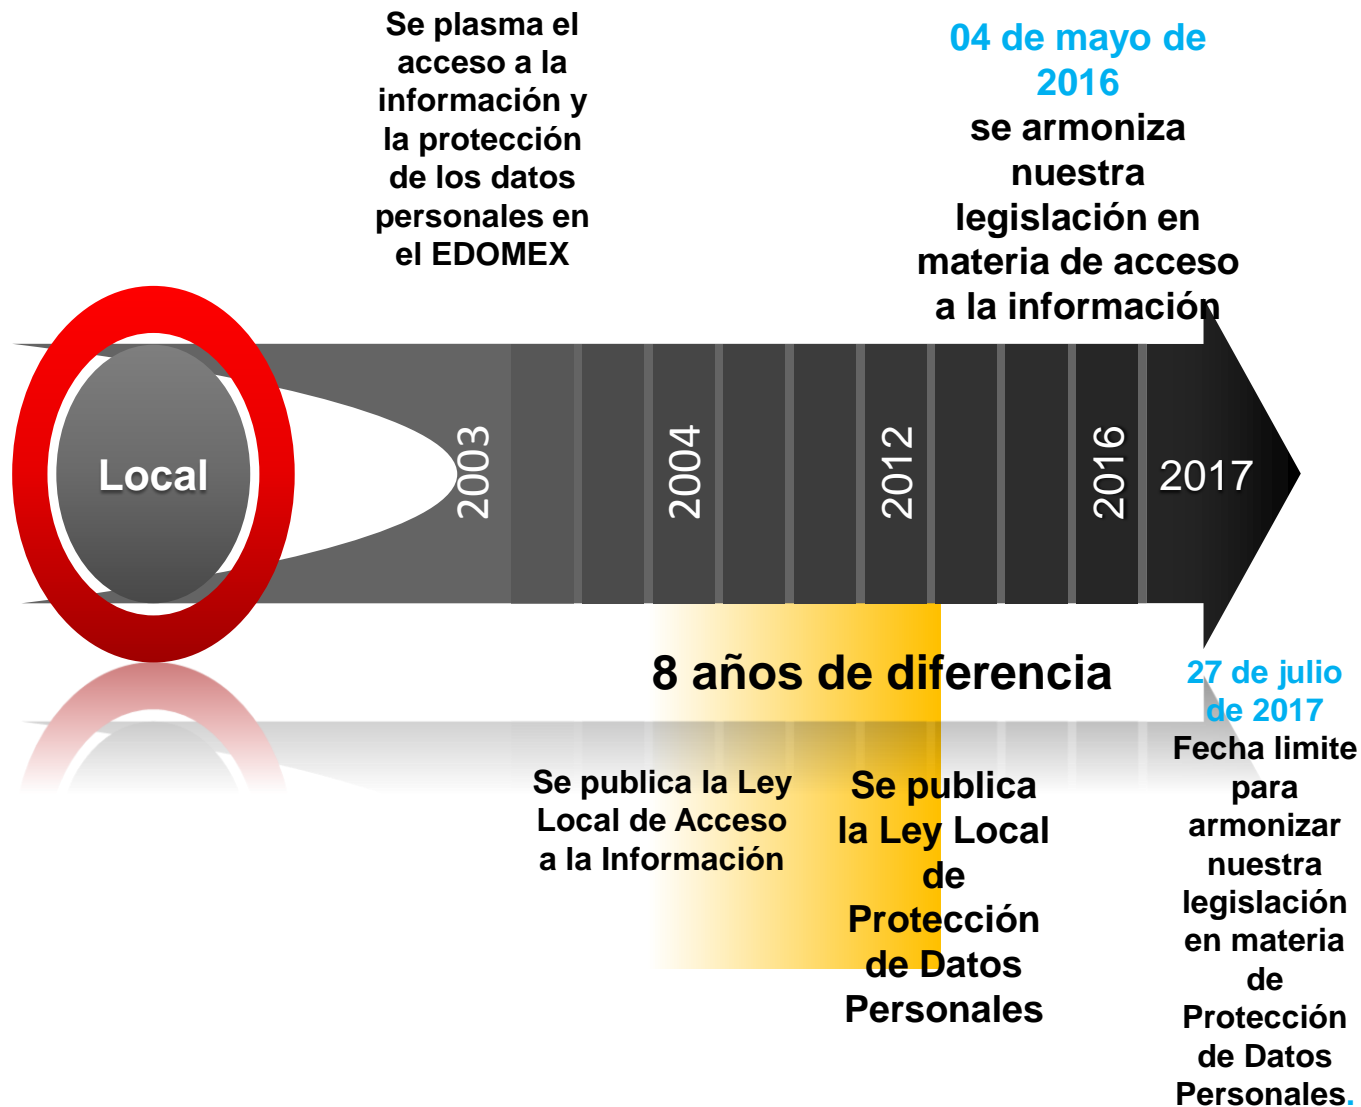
Se plasma el acceso a la información y la protección de los datos personales en el EDOMEX

04 de mayo de 2016
se armoniza nuestra legislación en materia de acceso a la información

Local

2003

2004

2012

2016

2017

8 años de diferencia

27 de julio de 2017
Fecha limite para armonizar nuestra legislación en materia de Protección de Datos Personales.

Se publica la Ley Local de Acceso a la Información

Se publica la Ley Local de Protección de Datos Personales